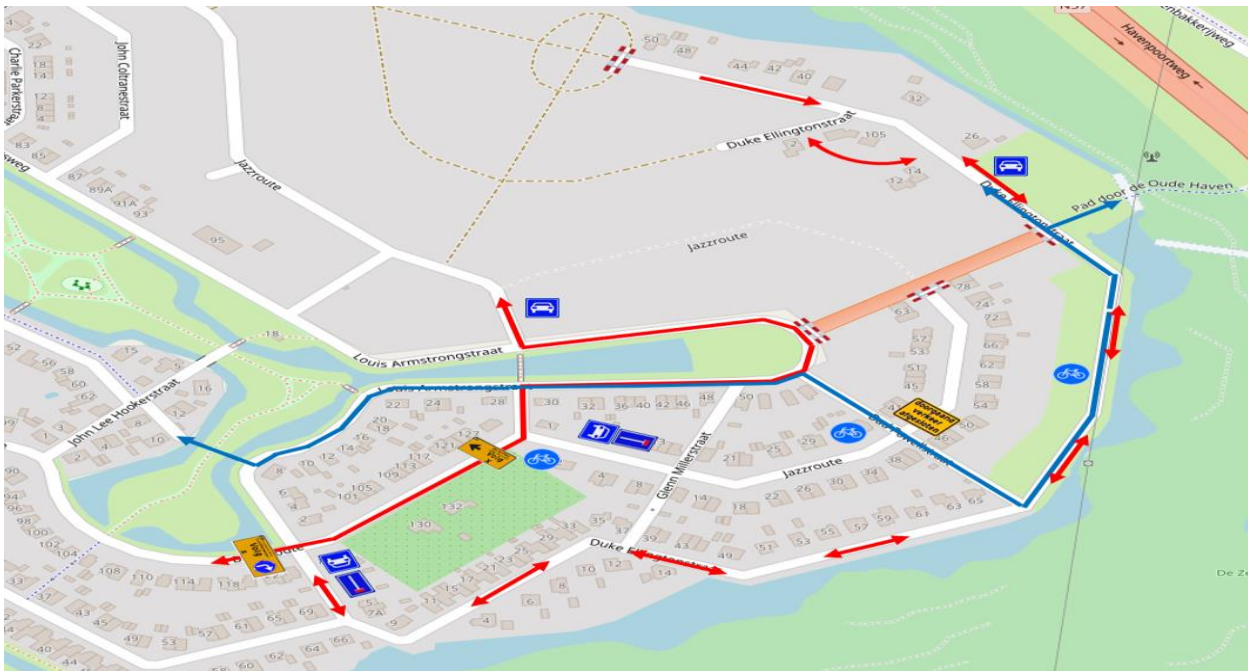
John Coltranestraat
Charlie Parkerstraat
Havenpoortweg
Duke Ellingtonstraat
Jazzroute
Jazzroute
Pad door de Oude Haven
Louis Armstrongstraat
Louis Armstrongstraat
John Lee Hookerstraat
Glenn Millerstraat
Jazzroute
Duke Ellingtonstraat
doorgaand verkeer afgesloten
De Z
22
14
13
12
8
4
85
83
82
89A
91A
93
95
50
48
44
42
40
32
105
2
26
12
14
78
74
72
63
57
53
51
45
43
66
62
58
54
50
18
15
52
56
58
60
64
66
16
12
10
8
6
4
2
1
3
5
7
9
22
24
28
30
32
36
40
42
46
50
21
25
29
16
14
12
10
8
6
4
2
105
101
109
113
117
121
123
130
132
90
94
96
98
100
102
104
106
108
110
114
118
33
37
39
41
43
45
47
49
53
57
61
65
69
62
64
66
5
7A
9
11
13
15
17
19
21
23
25
27
29
31
33
35
37
39
41
43
45
47
49
10
12
14
51
53
55
57
59
61
63
65
67
22
26
30
34
38
18
14
4
8